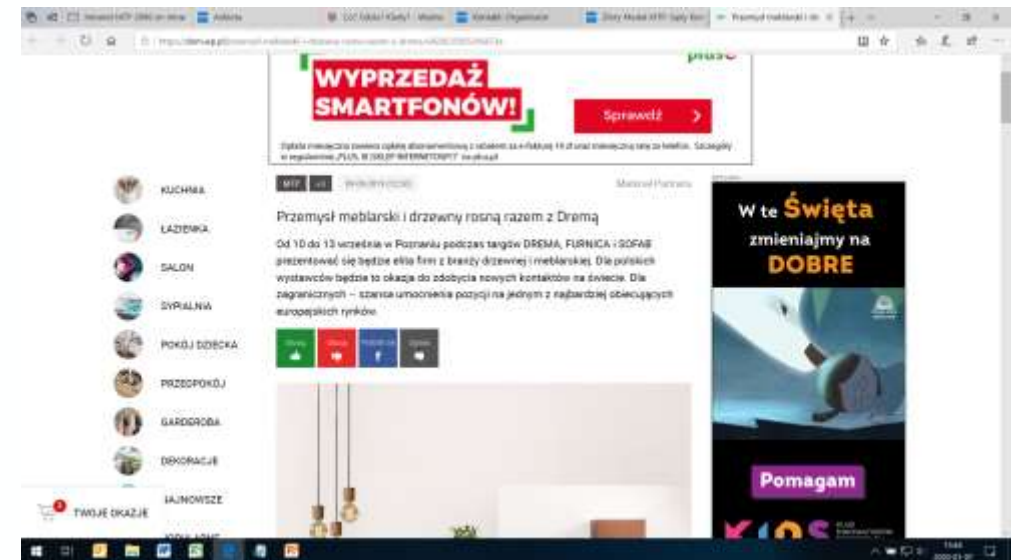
WYPRZEDAŻ SMARTFONÓW!

Sprawdź

plus

KUCHNIA

ŁAZIENKA

SALON

SYPIALNIA

POKÓJ DZIECKA

PRZEDPOKÓJ

GARDEROBA

DEKORACJE

NAJNOWSZE

TWOJE OKAZJE

MTP

Materiał Partnera

Przemysł meblarski i drzewny rosną razem z Dremą

Od 10 do 13 września w Poznaniu podczas targów DREMA, FURNICA i SOFAB prezentować się będzie elita firm z branży drzewnej i meblarskiej. Dla polskich wystawców będzie to okazja do zdobycia nowych kontaktów na świecie. Dla zagranicznych – szansa umocnienia pozycji na jednym z najbardziej obiecujących europejskich rynków.

W te Święta zmieniajmy na DOBRE

Pomagam